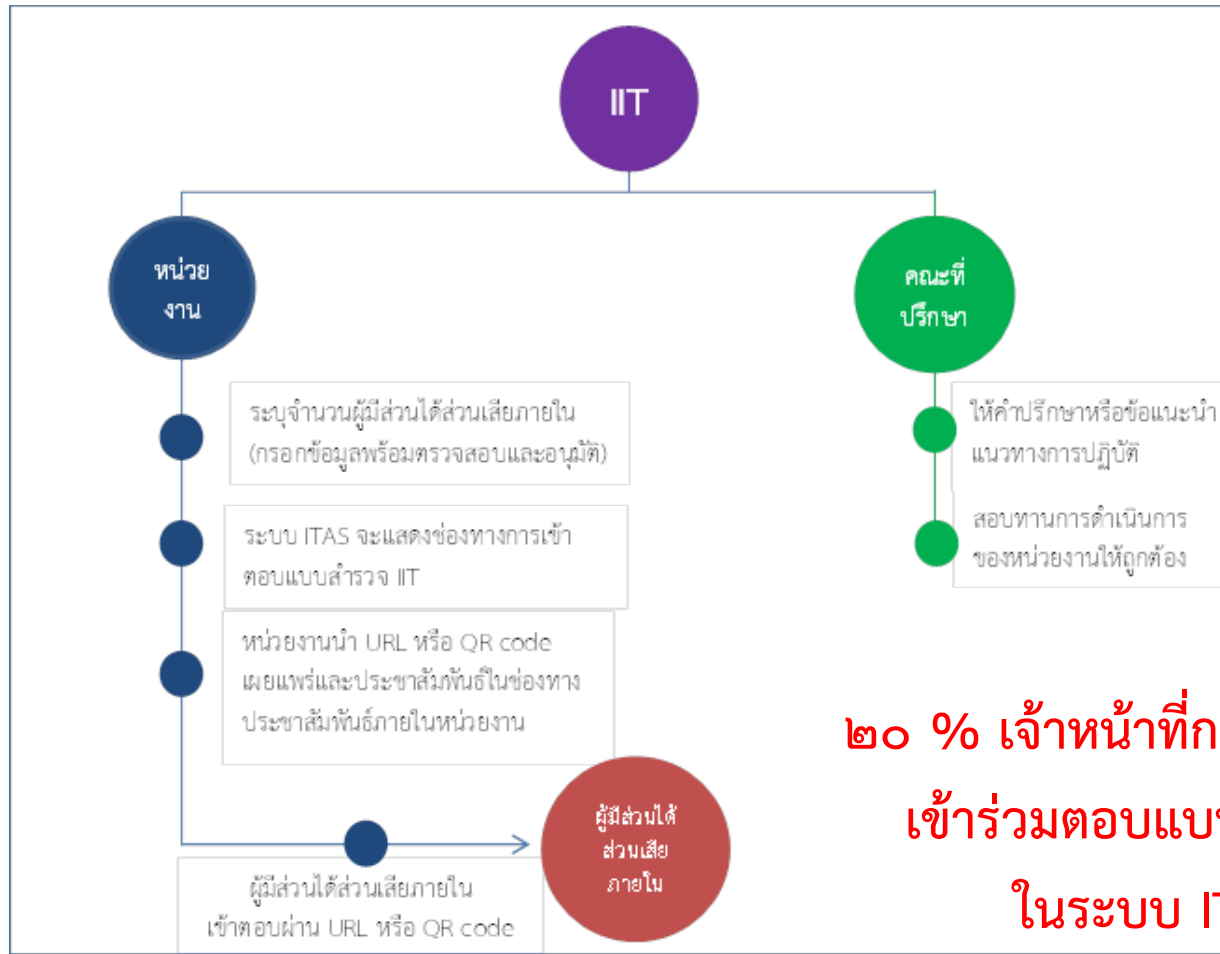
IIT

หน่วยงาน

คณะที่ปรึกษา

ระบุจำนวนผู้มีส่วนได้ส่วนเสียภายใน (กรอกข้อมูลพร้อมตรวจสอบและอนุมัติ)

ระบบ ITAS จะแสดงช่องทางการเข้าตอบแบบสำรวจ IIT

หน่วยงานนำ URL หรือ QR code เผยแพร่และประชาสัมพันธ์ในช่องทางประชาสัมพันธ์ภายในหน่วยงาน

ให้คำปรึกษาหรือข้อแนะนำ แนวทางการปฏิบัติ

สอบทานการดำเนินการของหน่วยงานให้ถูกต้อง

๒๐ % เจ้าหน้าที่ก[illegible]

เข้าร่วมตอบแบ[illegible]

ในระบบ I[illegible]

ผู้มีส่วนได้ส่วนเสียภายใน

ผู้มีส่วนได้ส่วนเสียภายใน เข้าตอบผ่าน URL หรือ QR code